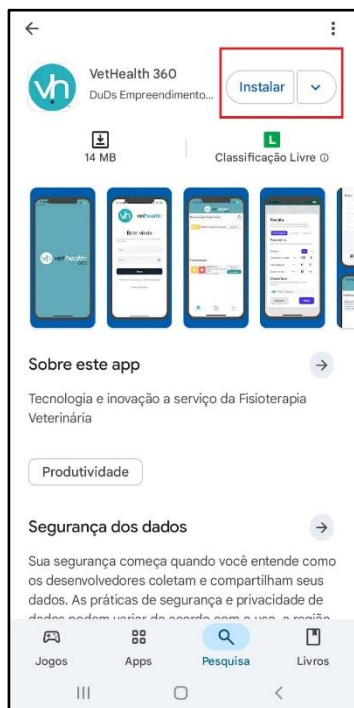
VetHealth 360
DuDs Empreendimento...

Instalar

14 MB

L
Classificação Livre ⓘ

VetHealth 360

VetHealth
Bem vindo

Receita

Sobre este app

Tecnologia e inovação a serviço da Fisioterapia Veterinária

Produtividade

Segurança dos dados

Sua segurança começa quando você entende como os desenvolvedores coletam e compartilham seus dados. As práticas de segurança e privacidade de dados podem variar de acordo com o uso, a região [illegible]

Jogos
Apps
Pesquisa
Livros